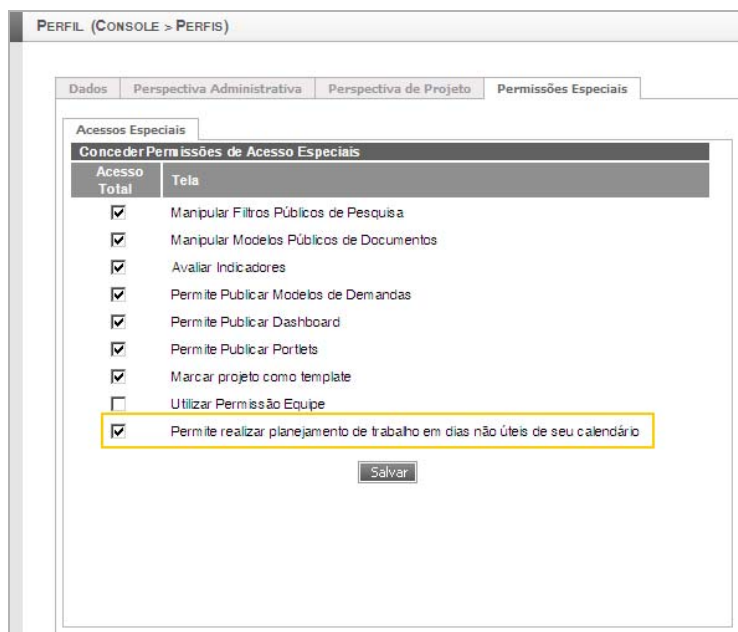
PERFIL (CONSOLE > PERFIS)

Dados | Perspectiva Administrativa | Perspectiva de Projeto | Permissões Especiais

Acessos Especiais

Conceder Permissões de Acesso Especiais

| Acesso Total | Tela |
|---|---|
| ☑ | Manipular Filtros Públicos de Pesquisa |
| ☑ | Manipular Modelos Públicos de Documentos |
| ☑ | Avaliar Indicadores |
| ☑ | Permite Publicar Modelos de Demandas |
| ☑ | Permite Publicar Dashboard |
| ☑ | Permite Publicar Portlets |
| ☑ | Marcar projeto como template |
| ☐ | Utilizar Permissão Equipe |
| ☑ | Permite realizar planejamento de trabalho em dias não úteis de seu calendário |

Salvar